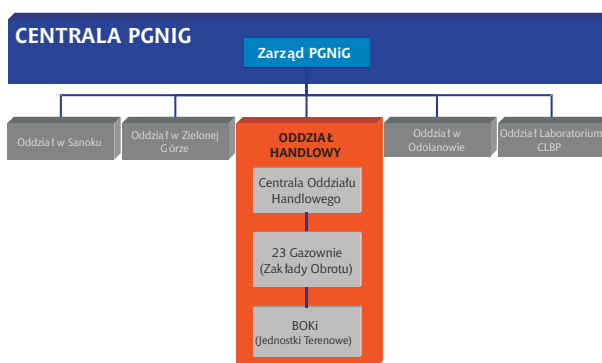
CENTRALA PGNiG

Zarząd PGNiG

Oddział w Sanoku

Oddział w Zielonej Górze

ODDZIAŁ HANDLOWY

Centrala Oddziału Handlowego

23 Gazownie (Zakłady Obrotu)

BOKi (Jednostki Terenowe)

Oddział w Odolanowie

Oddział Laboratorium CLBP